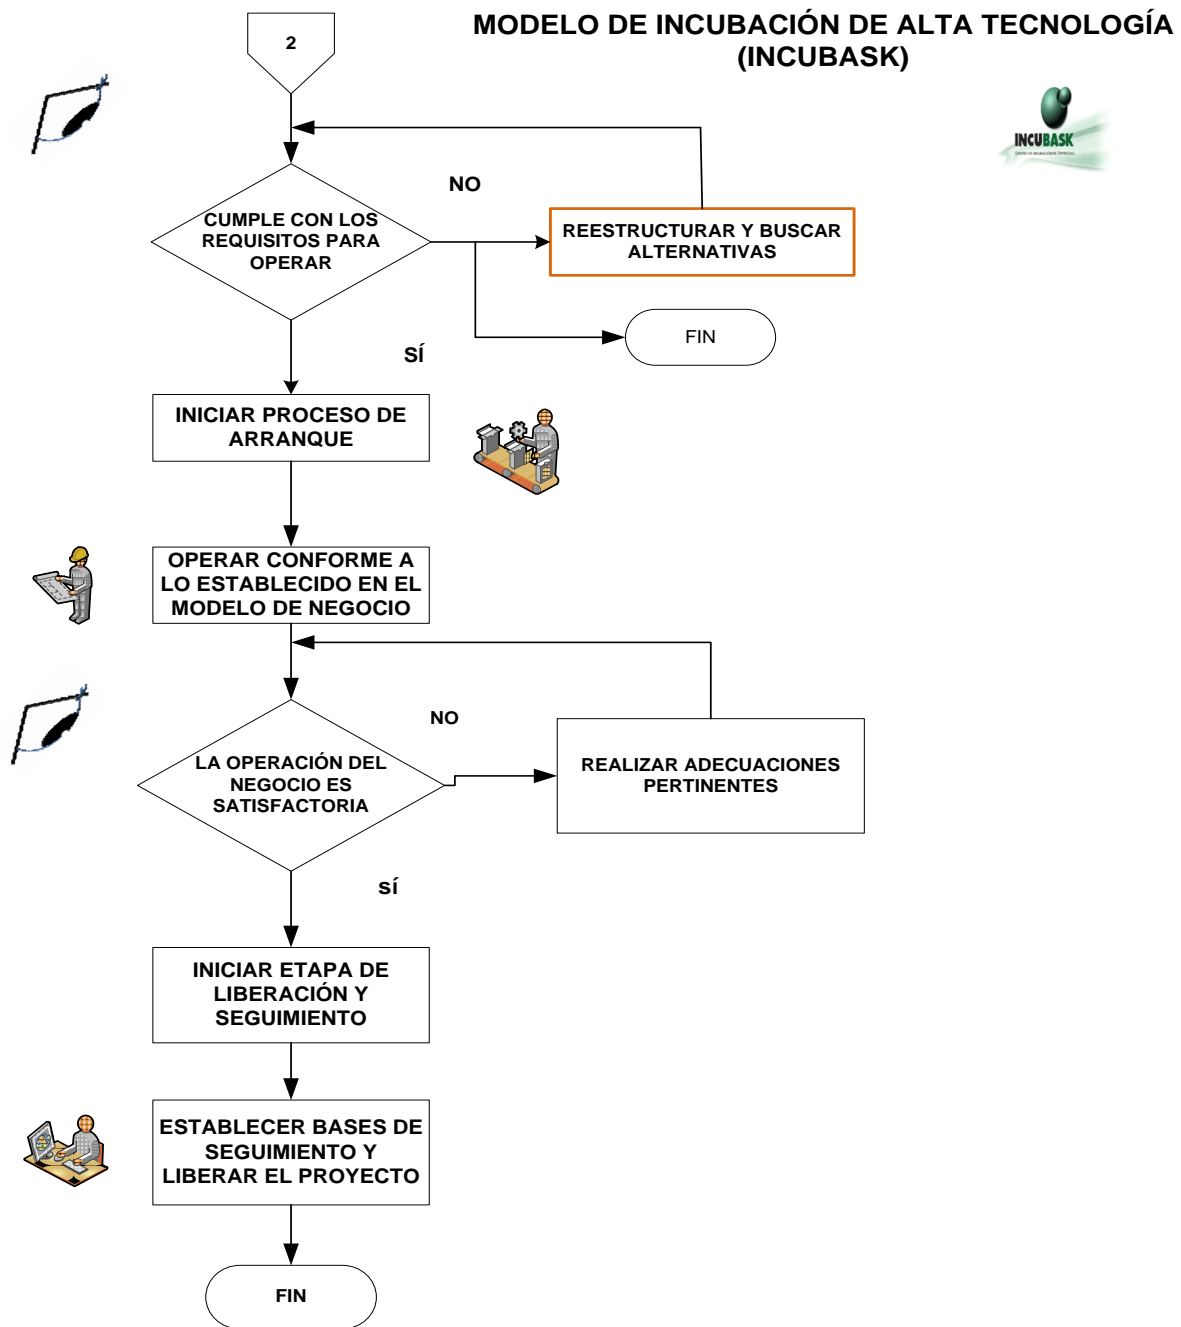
MODELO DE INCUBACIÓN DE ALTA TECNOLOGÍA (INCUBASK)

INCUBASK

2

CUMPLE CON LOS REQUISITOS PARA OPERAR

NO

REESTRUCTURAR Y BUSCAR ALTERNATIVAS

FIN

SÍ

INICIAR PROCESO DE ARRANQUE

OPERAR CONFORME A LO ESTABLECIDO EN EL MODELO DE NEGOCIO

LA OPERACIÓN DEL NEGOCIO ES SATISFACTORIA

NO

REALIZAR ADECUACIONES PERTINENTES

SÍ

INICIAR ETAPA DE LIBERACIÓN Y SEGUIMIENTO

ESTABLECER BASES DE SEGUIMIENTO Y LIBERAR EL PROYECTO

FIN